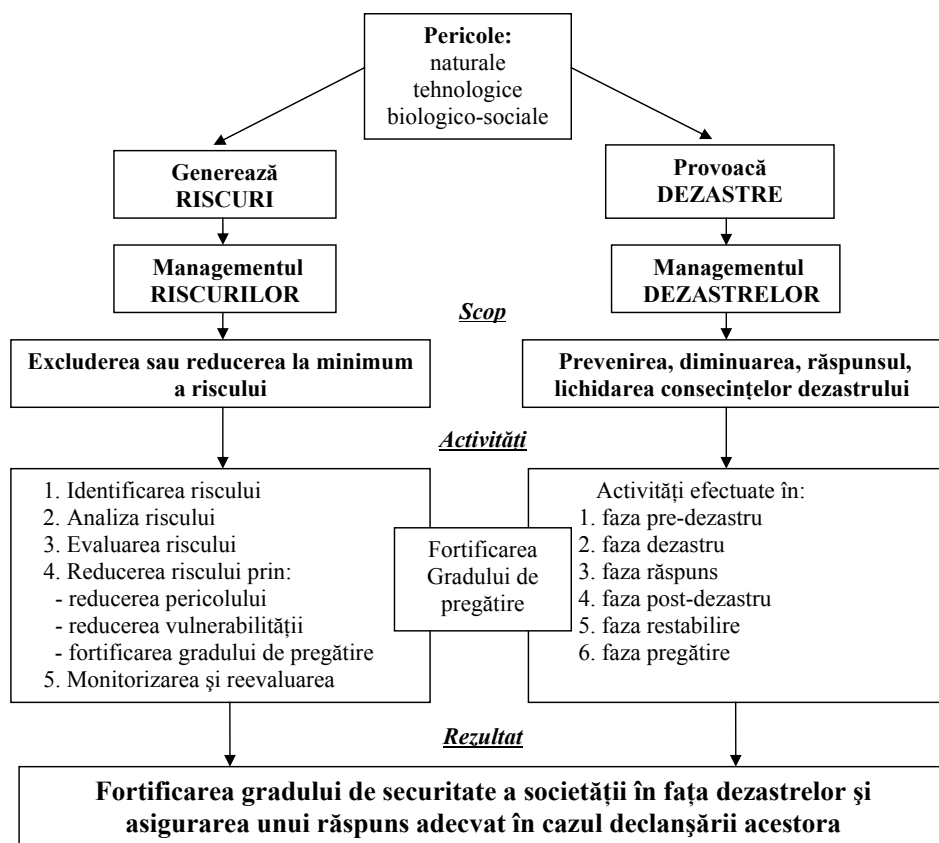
**Pericole:**
naturale
tehnologice
biologico-sociale

**Generează RISCURI**

**Provoacă DEZASTRE**

**Managementul RISCURILOR**

**Managementul DEZASTRELOR**

***Scop***

**Excluderea sau reducerea la minimum a riscului**

**Prevenirea, diminuarea, răspunsul, lichidarea consecinţelor dezastrului**

***Activităţi***

1. Identificarea riscului
2. Analiza riscului
3. Evaluarea riscului
4. Reducerea riscului prin:
- reducerea pericolului
- reducerea vulnerabilităţii
- fortificarea gradului de pregătire
5. Monitorizarea şi reevaluarea

Fortificarea Gradului de pregătire

Activităţi efectuate în:
1. faza pre-dezastru
2. faza dezastru
3. faza răspuns
4. faza post-dezastru
5. faza restabilire
6. faza pregătire

***Rezultat***

**Fortificarea gradului de securitate a societăţii în faţa dezastrelor şi asigurarea unui răspuns adecvat în cazul declanşării acestora**